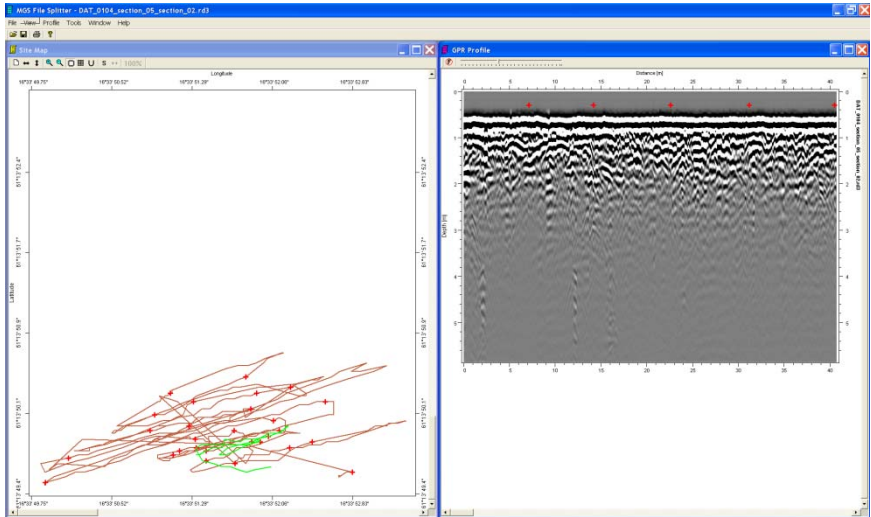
MGS File Splitter - DAT_0104_section_05_section_02.rd3

File View Profile Tools Window Help

Site Map

S 100%

Longitude

16°33' 49.75" 16°33' 50.52" 16°33' 51.29" 16°33' 52.06" 16°33' 52.83"

51°1'2' 52.4" 51°1'2' 51.7" 51°1'2' 50.9" 51°1'2' 50.1" 51°1'2' 49.4"

Latitude

16°33' 49.75" 16°33' 50.52" 16°33' 51.29" 16°33' 52.06" 16°33' 52.83"

GPR Profile

Distance [m]

0 5 10 15 20 25 30 35 40

Depth [m]

0 1 2 3 4 5

DAT_0104_section_05_section_02.rd3

0 5 10 15 20 25 30 35 40